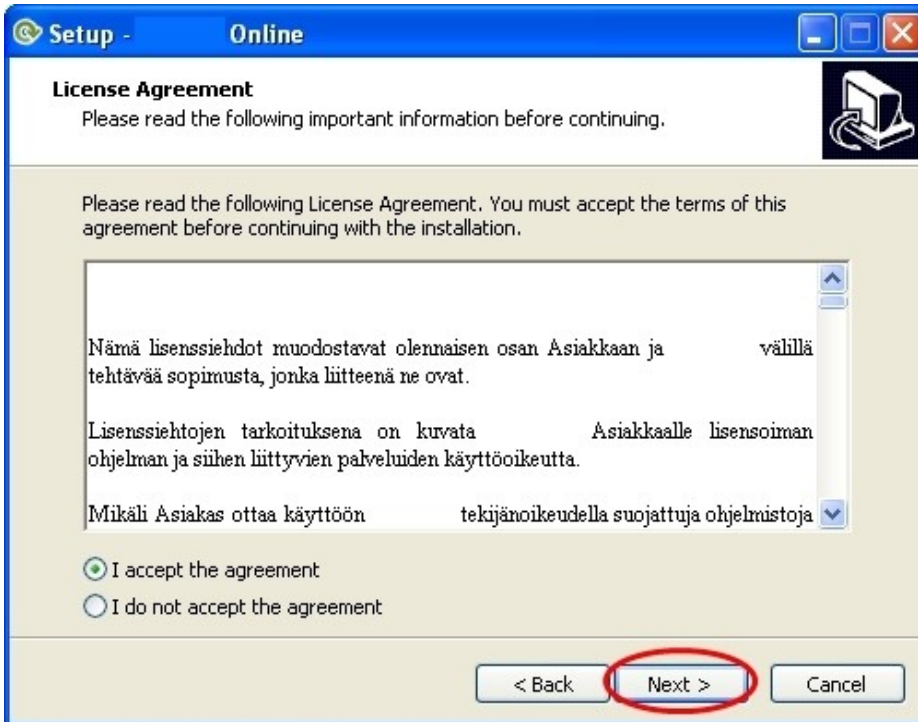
Setup - Online

License Agreement
Please read the following important information before continuing.

Please read the following License Agreement. You must accept the terms of this agreement before continuing with the installation.

Nämä lisenssiehdot muodostavat olennaisen osan Asiakkaan ja välillä tehtävää sopimusta, jonka liitteenä ne ovat.

Lisenssiehtojen tarkoituksena on kuvata Asiakkaalle lisensoiman ohjelman ja siihen liittyvien palveluiden käyttöoikeutta.

Mikäli Asiakas ottaa käyttöön tekijänoikeudella suojattuja ohjelmistoja

I accept the agreement
I do not accept the agreement

< Back
Next >
Cancel